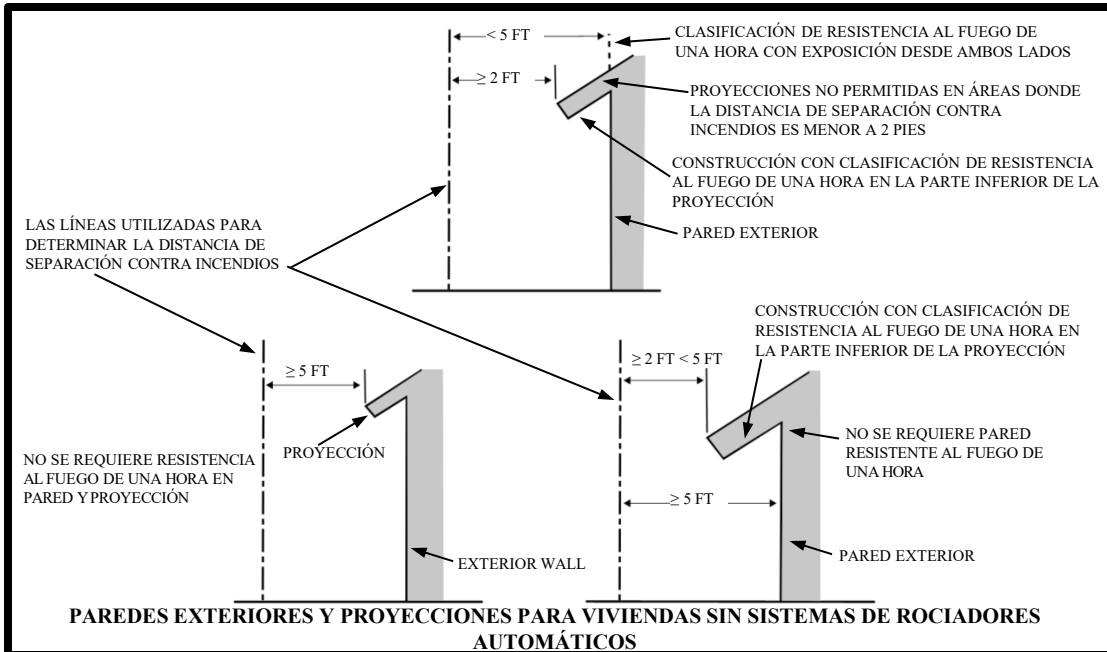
< 5 FT

CLASIFICACIÓN DE RESISTENCIA AL FUEGO DE UNA HORA CON EXPOSICIÓN DESDE AMBOS LADOS

≥ 2 FT

PROYECCIONES NO PERMITIDAS EN ÁREAS DONDE LA DISTANCIA DE SEPARACIÓN CONTRA INCENDIOS ES MENOR A 2 PIES

CONSTRUCCIÓN CON CLASIFICACIÓN DE RESISTENCIA AL FUEGO DE UNA HORA EN LA PARTE INFERIOR DE LA PROYECCIÓN

LAS LÍNEAS UTILIZADAS PARA DETERMINAR LA DISTANCIA DE SEPARACIÓN CONTRA INCENDIOS

PARED EXTERIOR

CONSTRUCCIÓN CON CLASIFICACIÓN DE RESISTENCIA AL FUEGO DE UNA HORA EN LA PARTE INFERIOR DE LA PROYECCIÓN

≥ 5 FT

≥ 2 FT < 5 FT

PROYECCIÓN

NO SE REQUIERE RESISTENCIA AL FUEGO DE UNA HORA EN PARED Y PROYECCIÓN

NO SE REQUIERE PARED RESISTENTE AL FUEGO DE UNA HORA

≥ 5 FT

EXTERIOR WALL

PARED EXTERIOR

PAREDES EXTERIORES Y PROYECCIONES PARA VIVIENDAS SIN SISTEMAS DE ROCIADORES AUTOMÁTICOS